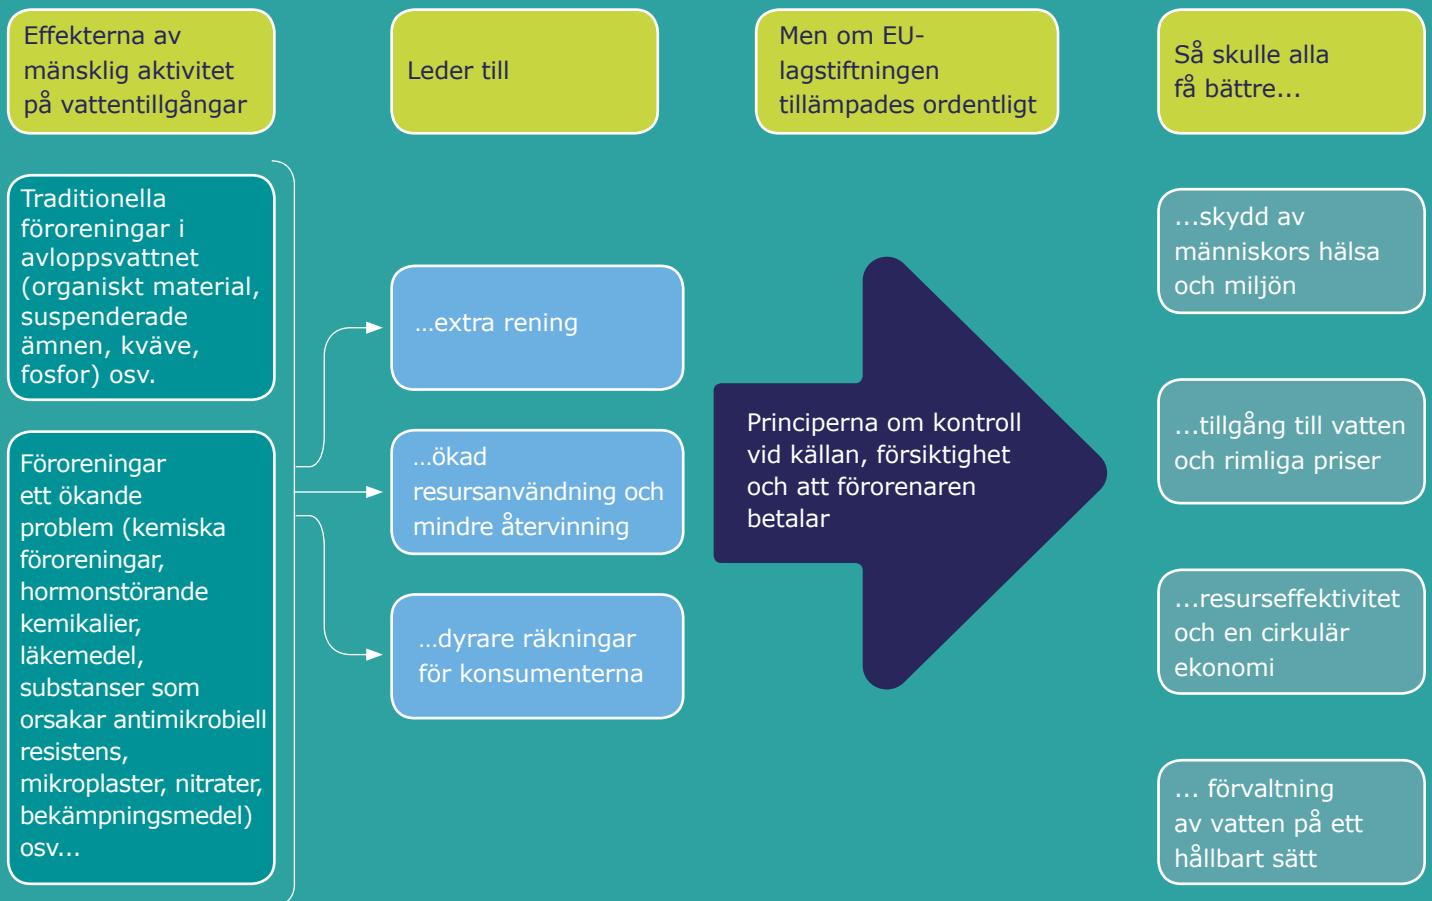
Effekterna av mänsklig aktivitet på vattentillgångar

Leder till

Men om EU-lagstiftningen tillämpades ordentligt

Så skulle alla få bättre...

Traditionella föroreningar i avloppsvattnet (organiskt material, suspenderade ämnen, kväve, fosfor) osv.

Föroreningar ett ökande problem (kemiska föroreningar, hormonstörande kemikalier, läkemedel, substanser som orsakar antimikrobiell resistens, mikroplaster, nitrater, bekämpningsmedel) osv...

...extra rening

...ökad resursanvändning och mindre återvinning

...dyrare räkningar för konsumenterna

Principerna om kontroll vid källan, försiktighet och att förorenaren betalar

...skydd av människors hälsa och miljön

...tillgång till vatten och rimliga priser

...resurseffektivitet och en cirkulär ekonomi

... förvaltning av vatten på ett hållbart sätt